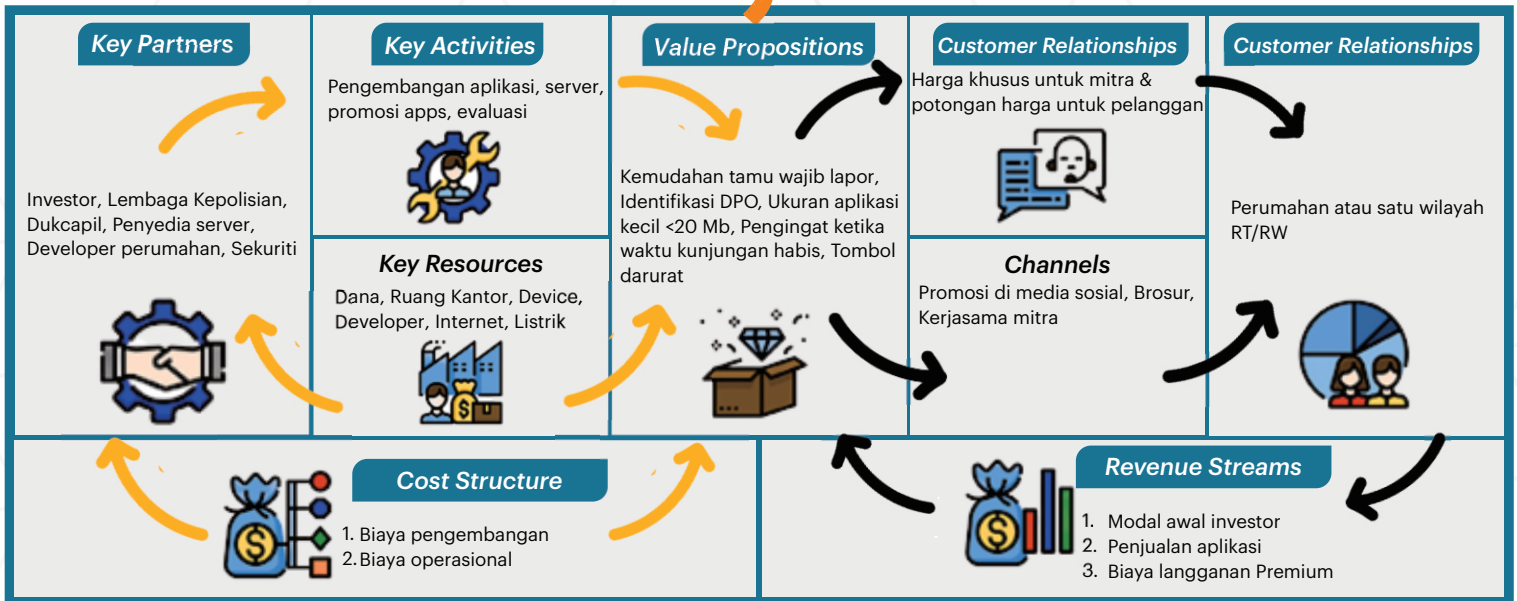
Key Partners

Investor, Lembaga Kepolisian, Dukcapil, Penyedia server, Developer perumahan, Sekuriti

Key Activities

Pengembangan aplikasi, server, promosi apps, evaluasi

Key Resources

Dana, Ruang Kantor, Device, Developer, Internet, Listrik

Value Propositions

Kemudahan tamu wajib lapor, Identifikasi DPO, Ukuran aplikasi kecil <20 Mb, Pengingat ketika waktu kunjungan habis, Tombol darurat

Customer Relationships

Harga khusus untuk mitra & potongan harga untuk pelanggan

Channels

Promosi di media sosial, Brosur, Kerjasama mitra

Customer Relationships

Perumahan atau satu wilayah RT/RW

Cost Structure

1. Biaya pengembangan
2. Biaya operasional

Revenue Streams

1. Modal awal investor
2. Penjualan aplikasi
3. Biaya langganan Premium